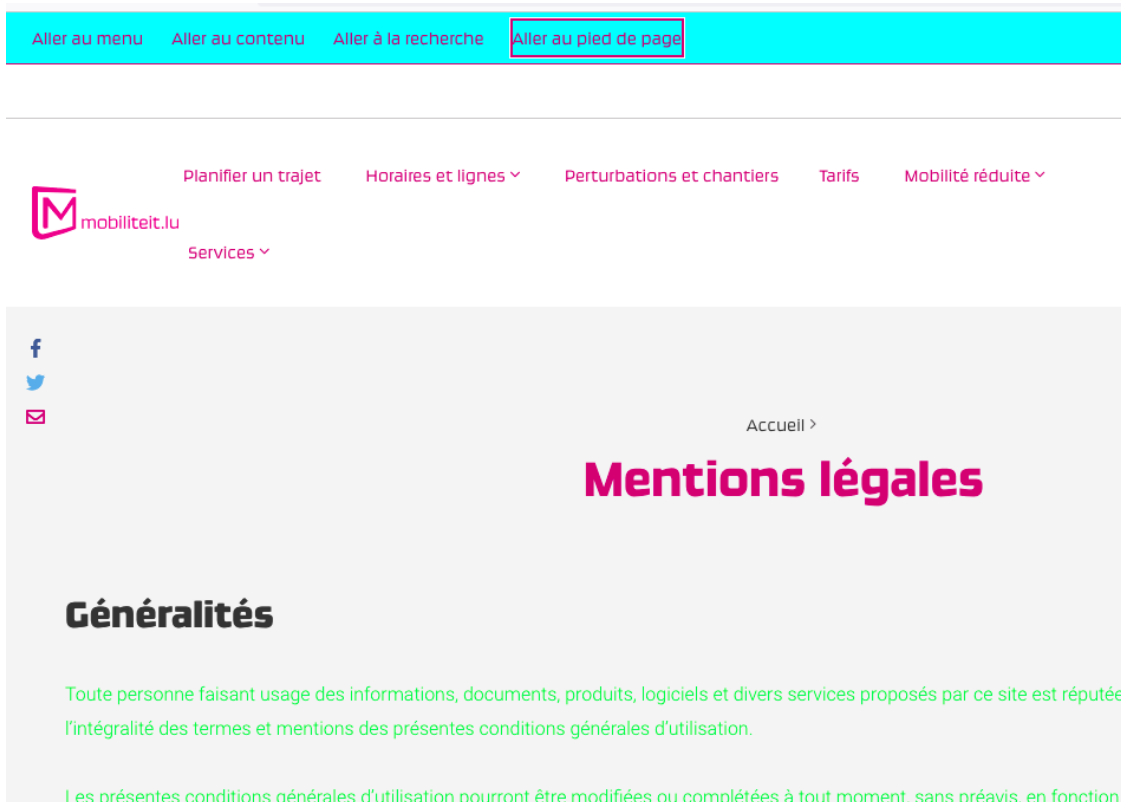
Aller au menu Aller au contenu Aller à la recherche Aller au pied de page

mobiliteit.lu

Planifier un trajet Horaires et lignes Perturbations et chantiers Tarifs Mobilité réduite

Services

Accueil >

Mentions légales

Généralités

Toute personne faisant usage des informations, documents, produits, logiciels et divers services proposés par ce site est réputée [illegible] l'intégralité des termes et mentions des présentes conditions générales d'utilisation.

Les présentes conditions générales d'utilisation pourront être modifiées ou complétées à tout moment, sans préavis, en fonction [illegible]